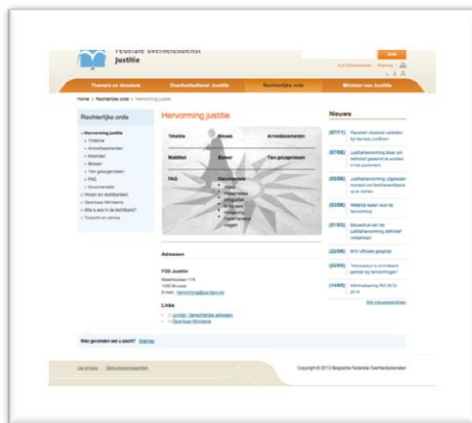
Federale Overheidsdienst
Justitie

Zoek

Thema's en dossiers | Overheidsdienst Justitie | Rechterlijke orde | Minister van Justitie

Home > Rechterlijke orde > Hervorming justitie

Rechterlijke orde
Hervorming justitie
Tijdslijn
Arrondissementen
Mobiliteit
Beheer
Tien gerechtsparken
FAQ
Documenten
Hoven en rechtbanken
Overzicht Ministerie
Wie is wie in de rechtbank?
Toepassing en advies

Hervorming justitie

Tijdslijn
Nieuws
Arrondissementen
Mobiliteit
Beheer
Tien gerechtsparken
FAQ
Documenten

Adressen
FOD Justitie
Waterloolaan 115
1000 Brussel
E-mail: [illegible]

Links
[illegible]
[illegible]

Nieuws
(07/11) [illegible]
(07/05) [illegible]
(05/05) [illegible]
(03/05) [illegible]
(01/03) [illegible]
(22/03) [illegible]
(22/03) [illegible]
(14/03) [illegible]
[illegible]

Niet gevonden wat u zocht? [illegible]

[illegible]
Copyright © 2013 Belgische Federale Overheidsdiensten